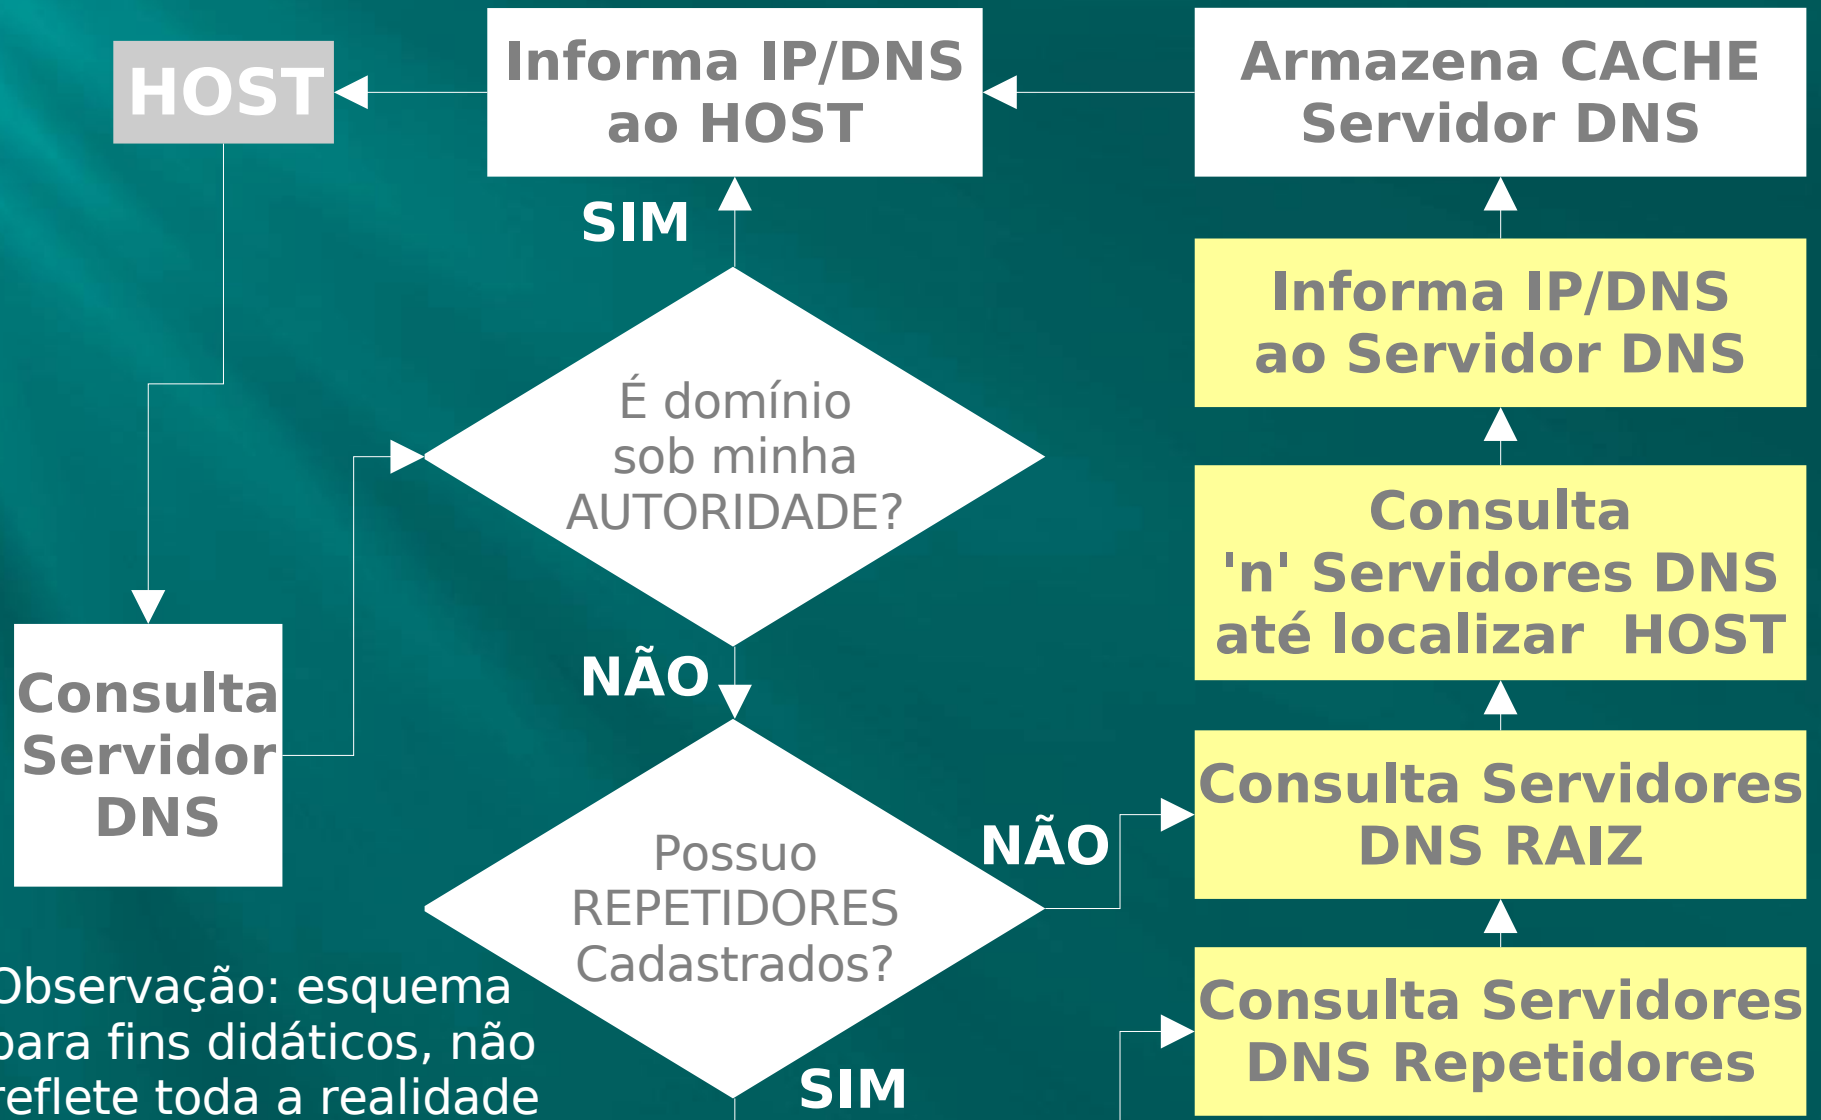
HOST

Informa IP/DNS ao HOST

Armazena CACHE Servidor DNS

SIM

Informa IP/DNS ao Servidor DNS

É domínio sob minha AUTORIDADE?

Consulta 'n' Servidores DNS até localizar HOST

NÃO

Consulta Servidor DNS

Consulta Servidores DNS RAIZ

NÃO

Possuo REPETIDORES Cadastrados?

Consulta Servidores DNS Repetidores

SIM

Observação: esquema para fins didáticos, não reflete toda a realidade